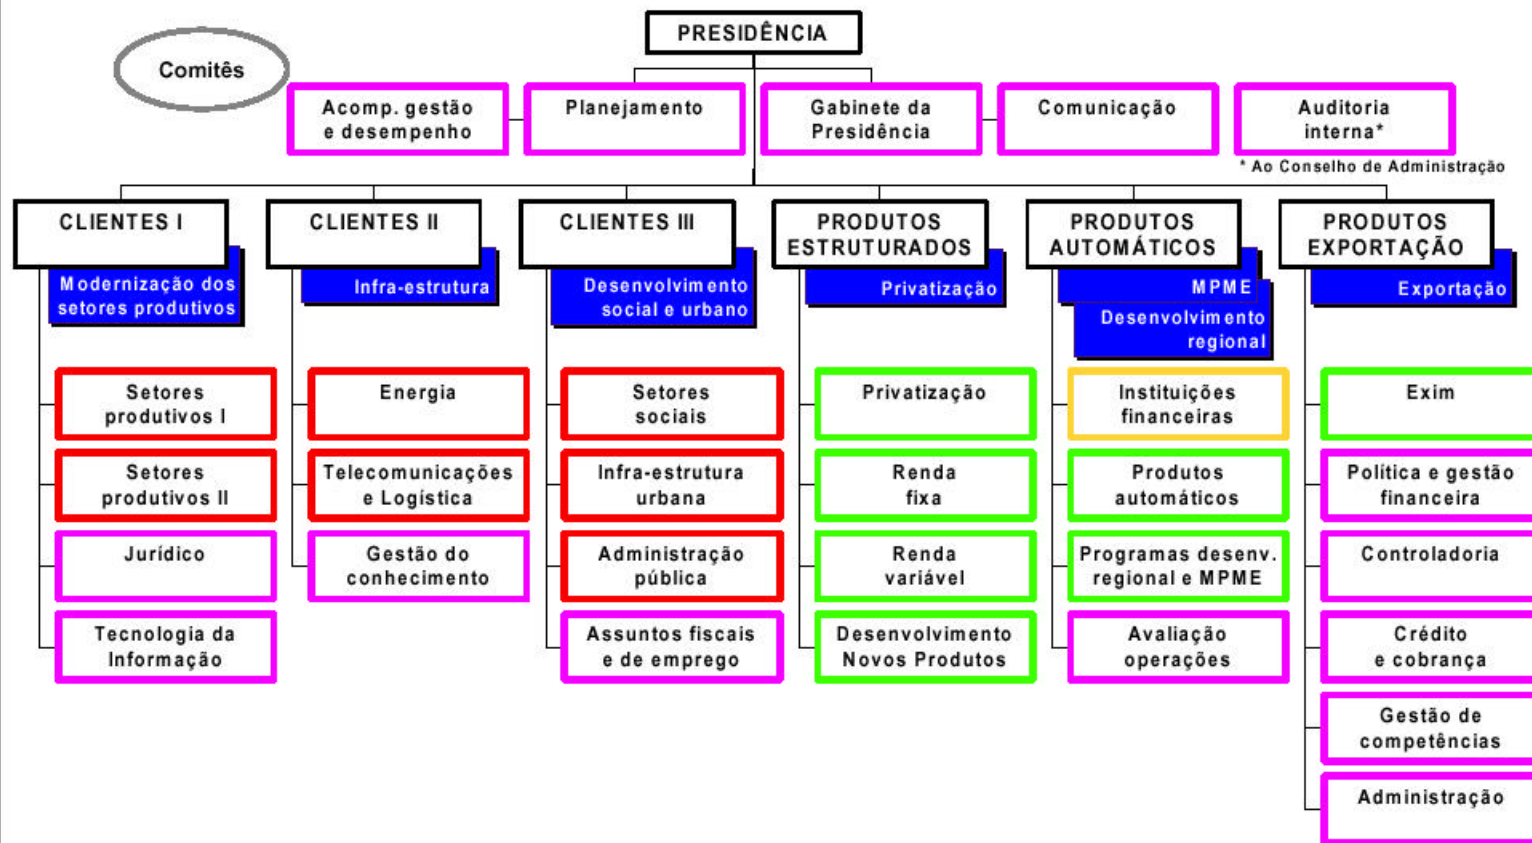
PRESIDÊNCIA

Comitês

Acomp. gestão e desempenho

Planejamento

Gabinete da Presidência

Comunicação

Auditoria interna*

* Ao Conselho de Administração

CLIENTES I

Modernização dos setores produtivos

Setores produtivos I

Setores produtivos II

Jurídico

Tecnologia da Informação

CLIENTES II

Infra-estrutura

Energia

Telecomunicações e Logística

Gestão do conhecimento

CLIENTES III

Desenvolvimento social e urbano

Setores sociais

Infra-estrutura urbana

Administração pública

Assuntos fiscais e de emprego

PRODUTOS ESTRUTURADOS

Privatização

Privatização

Renda fixa

Renda variável

Desenvolvimento Novos Produtos

PRODUTOS AUTOMÁTICOS

MPME

Desenvolvimento regional

Instituições financeiras

Produtos automáticos

Programas desenv. regional e MPME

Avaliação operações

PRODUTOS EXPORTAÇÃO

Exportação

Exim

Política e gestão financeira

Controladoria

Crédito e cobrança

Gestão de competências

Administração